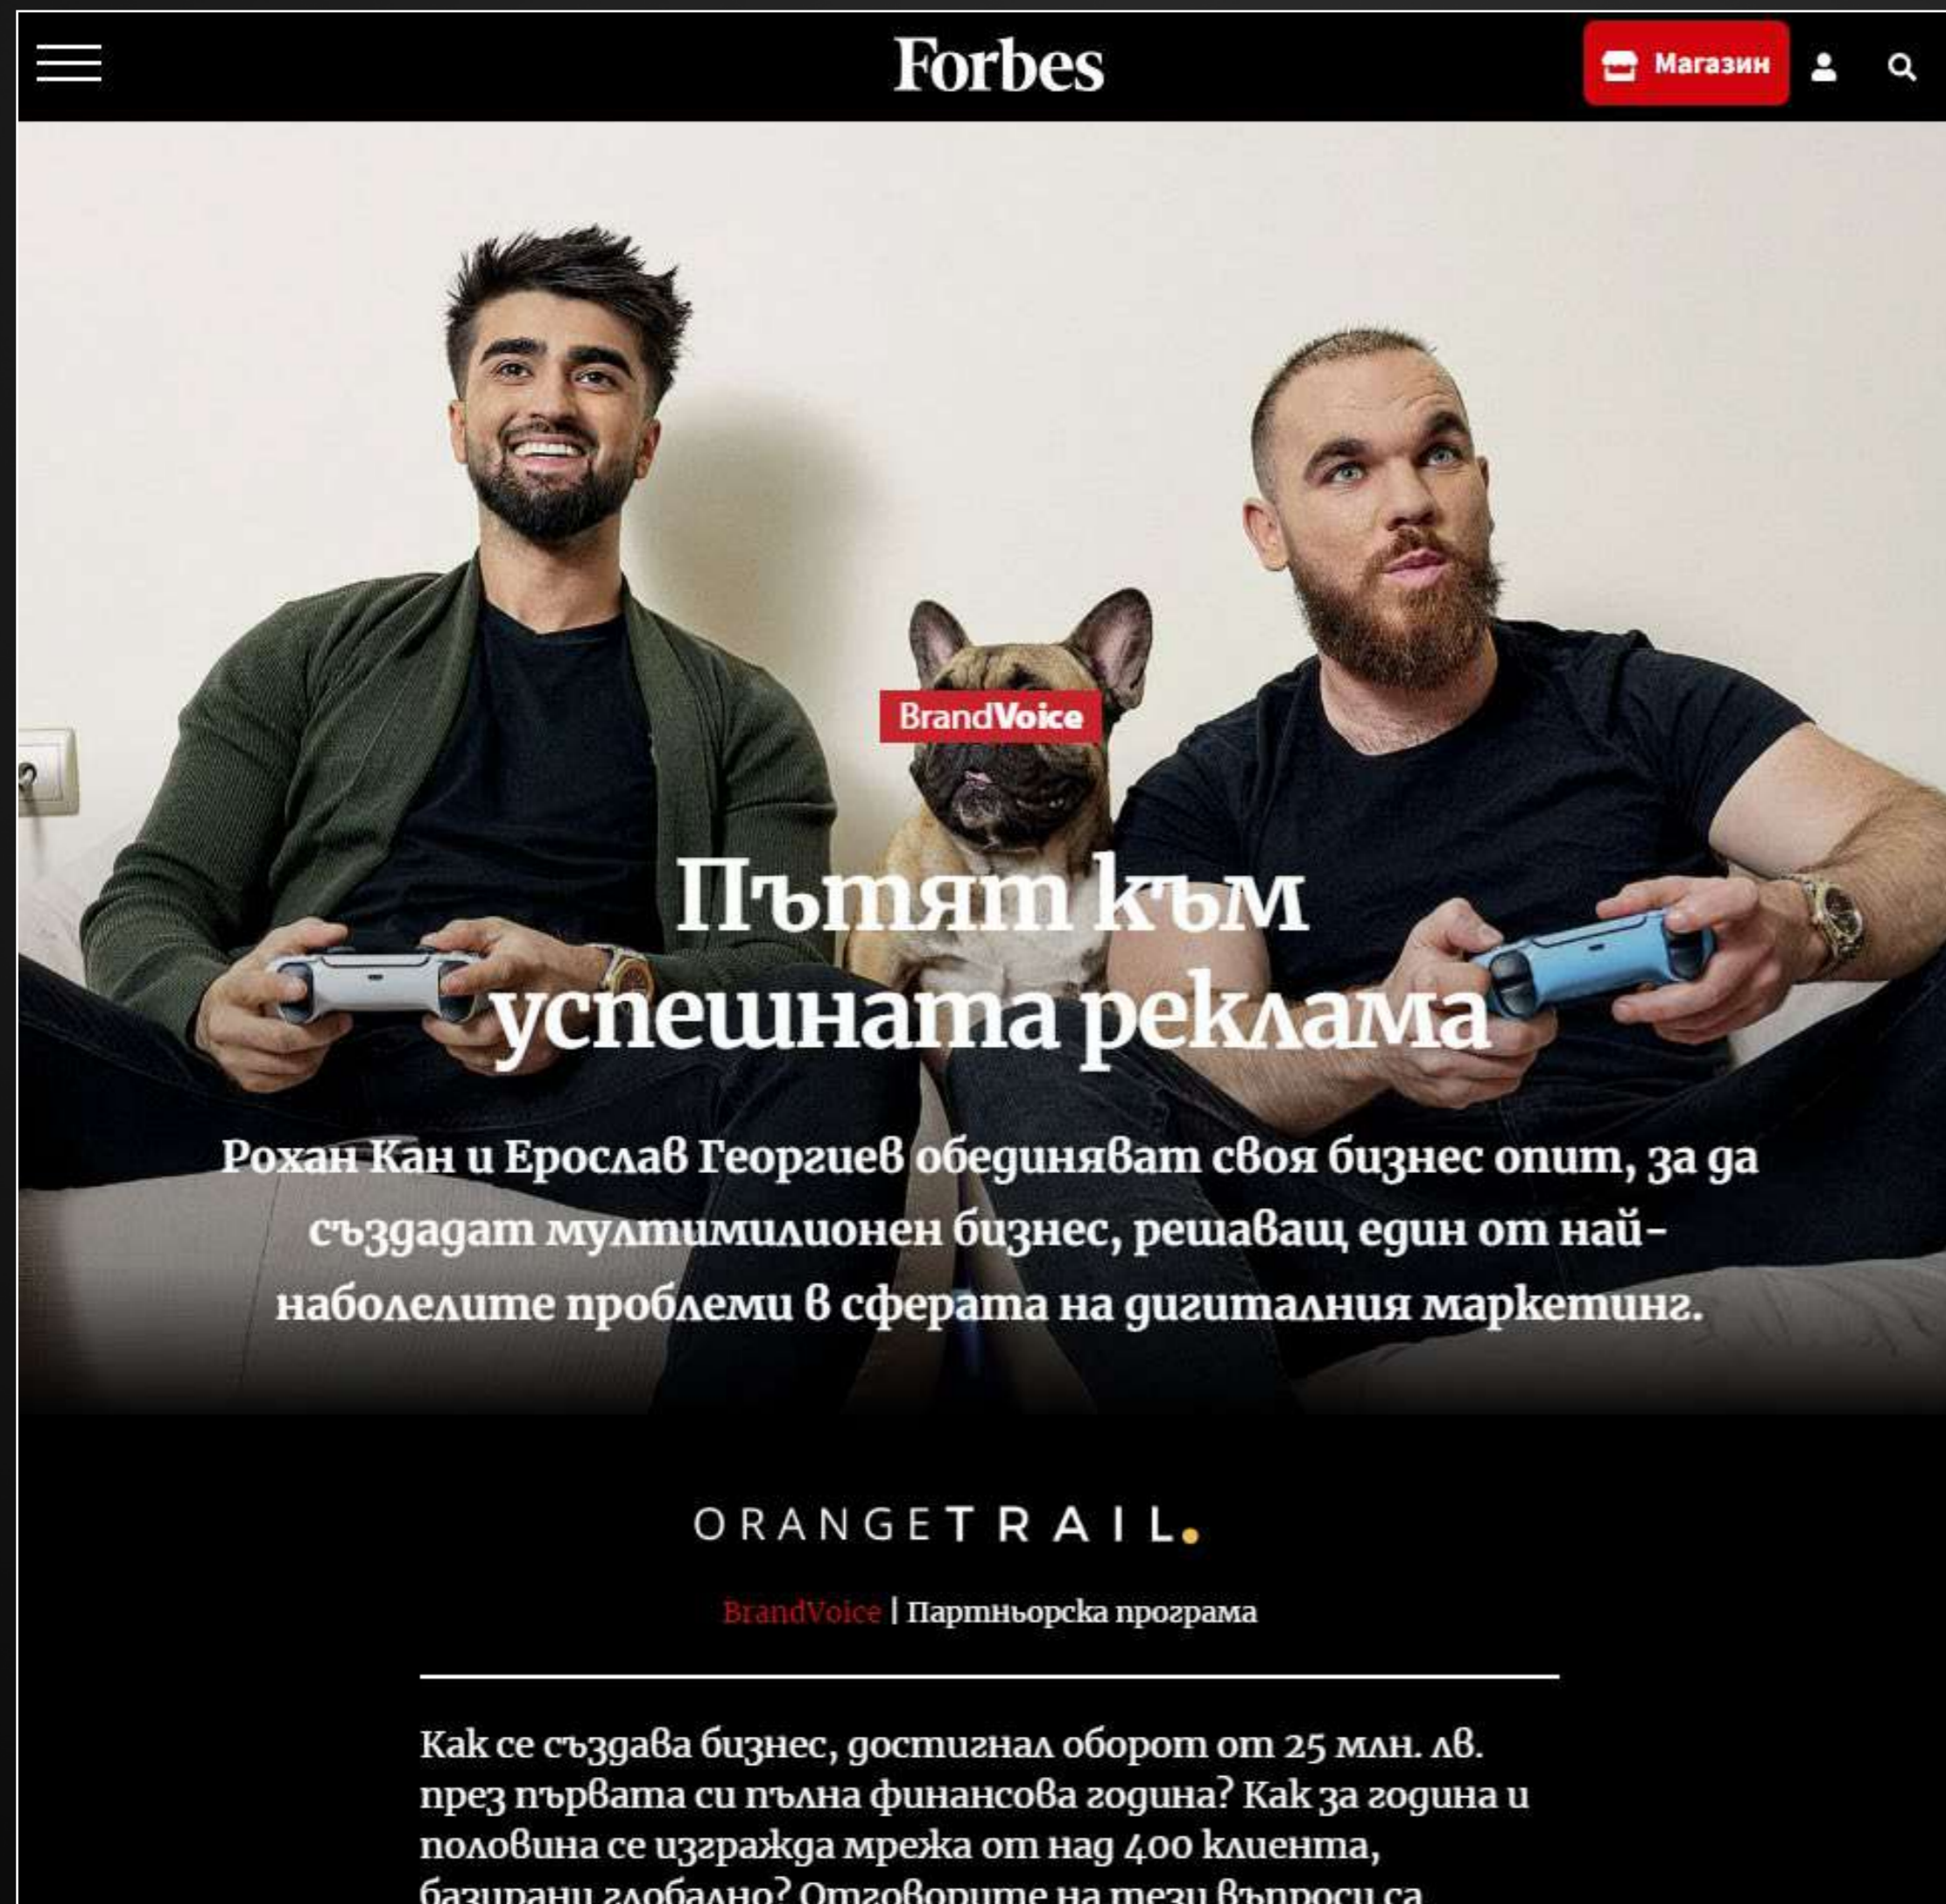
Forbes

Магазин

BrandVoice

Пътят към успешната реклама

Рохан Кан и Ерослав Георгиев обединяват своя бизнес опит, за да създадат мултимилионен бизнес, решаващ един от най-наболелите проблеми в сферата на дигиталния маркетинг.

ORANGETRAIL.

BrandVoice | Партньорска програма

Как се създава бизнес, достигнал оборот от 25 млн. лв. през първата си пълна финансова година? Как за година и половина се изгражда мрежа от над 400 клиента, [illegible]